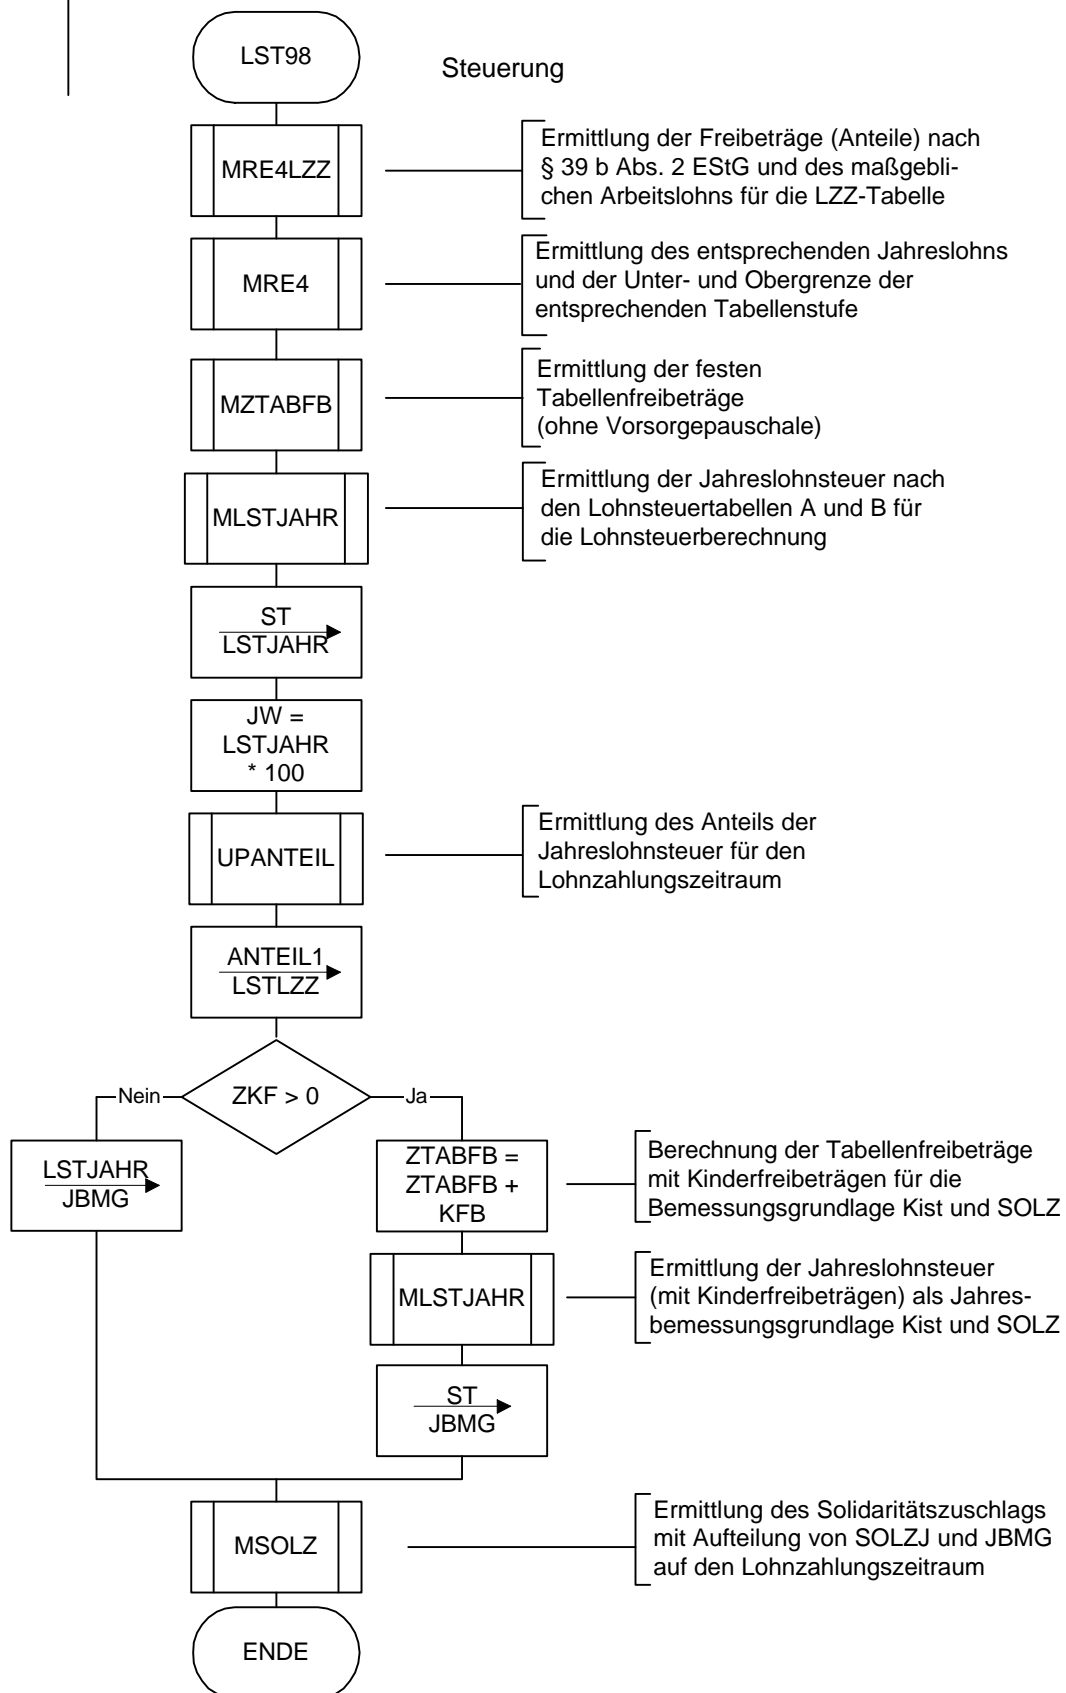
LST98

Steuerung

MRE4LZZ

Ermittlung der Freibeträge (Anteile) nach § 39 b Abs. 2 EStG und des maßgeblichen Arbeitslohns für die LZZ-Tabelle

MRE4

Ermittlung des entsprechenden Jahreslohns und der Unter- und Obergrenze der entsprechenden Tabellenstufe

MZTABFB

Ermittlung der festen Tabellenfreibeträge (ohne Vorsorgepauschale)

MLSTJAHR

Ermittlung der Jahreslohnsteuer nach den Lohnsteuertabellen A und B für die Lohnsteuerberechnung

ST
LSTJAHR

JW = LSTJAHR * 100

UPANTEIL

Ermittlung des Anteils der Jahreslohnsteuer für den Lohnzahlungszeitraum

ANTEIL1
LSTLZZ

Nein

ZKF > 0

Ja

LSTJAHR
JBMG

ZTABFB = ZTABFB + KFB

Berechnung der Tabellenfreibeträge mit Kinderfreibeträgen für die Bemessungsgrundlage Kist und SOLZ

MLSTJAHR

Ermittlung der Jahreslohnsteuer (mit Kinderfreibeträgen) als Jahresbemessungsgrundlage Kist und SOLZ

ST
JBMG

MSOLZ

Ermittlung des Solidaritätszuschlags mit Aufteilung von SOLZJ und JBMG auf den Lohnzahlungszeitraum

ENDE